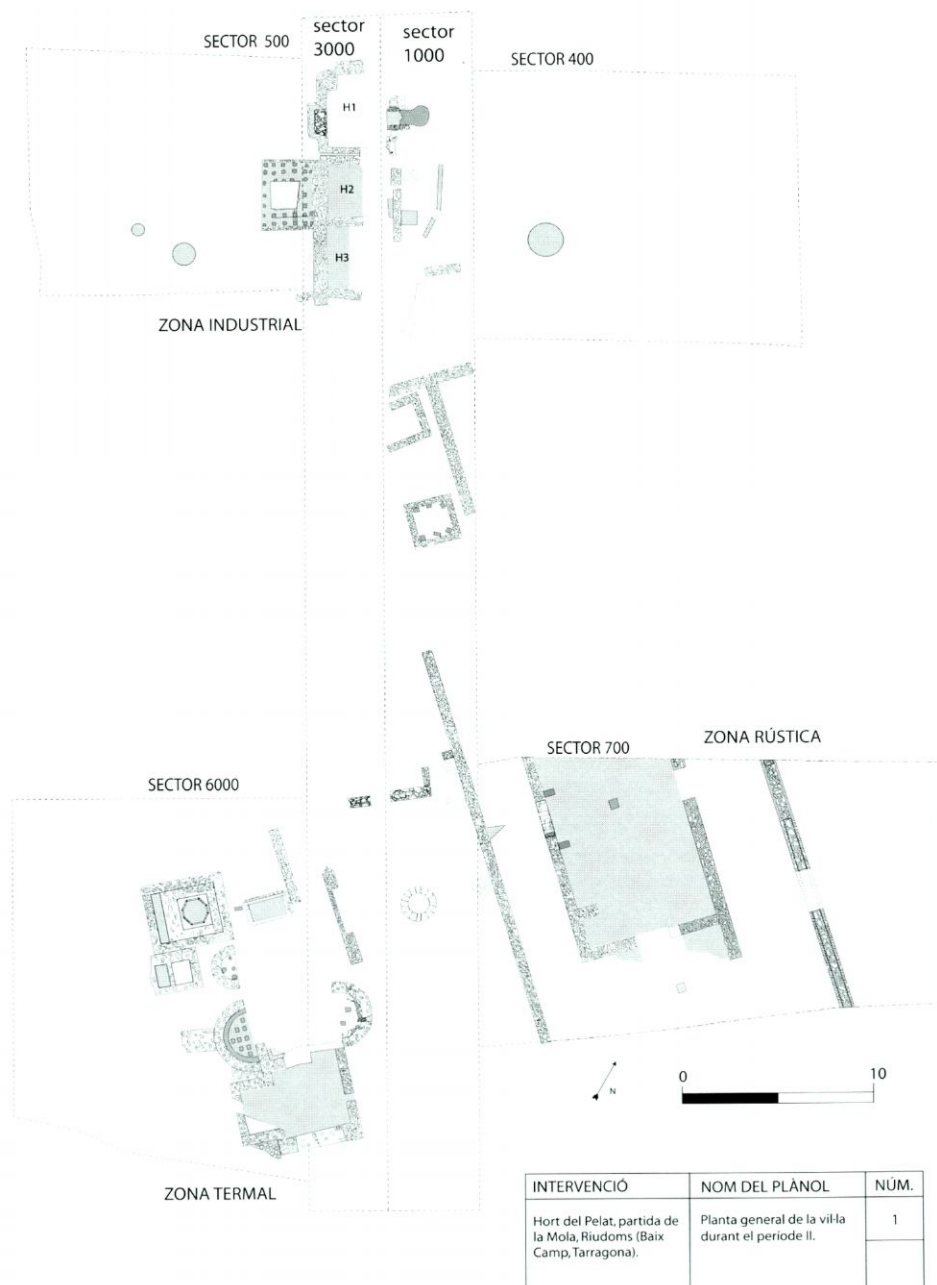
SECTOR 500

sector 3000

sector 1000

SECTOR 400

H1

H2

H3

ZONA INDUSTRIAL

SECTOR 700

ZONA RÚSTICA

SECTOR 6000

N

0

10

ZONA TERMAL

| INTERVENCIÓ | NOM DEL PLÀNOL | NÚM. |
|---|---|---|
| Hort del Pelat, partida de la Mola, Riudoms (Baix Camp, Tarragona). | Planta general de la vil·la durant el periode II. | 1 |